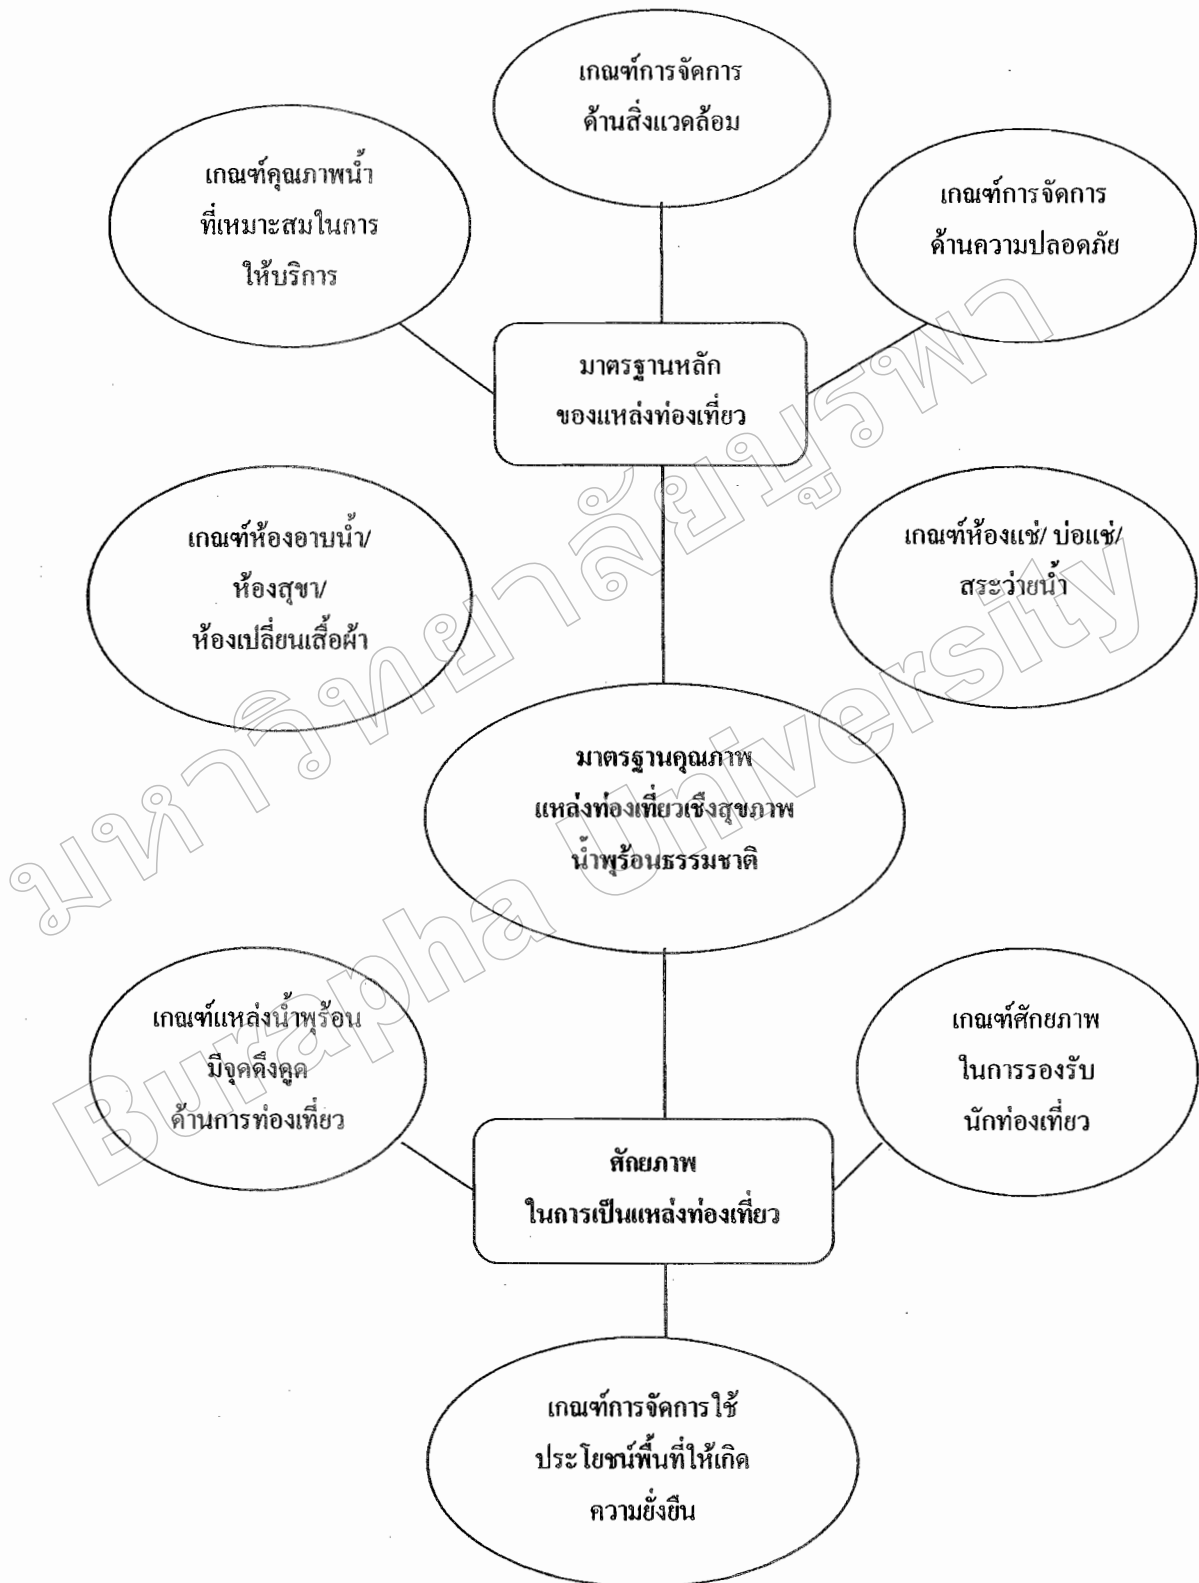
เกณฑ์การจัดการ
ด้านสิ่งแวดล้อม

เกณฑ์คุณภาพน้ำ
ที่เหมาะสมในการ
ให้บริการ

เกณฑ์การจัดการ
ด้านความปลอดภัย

มาตรฐานหลัก
ของแหล่งท่องเที่ยว

เกณฑ์ห้องอาบน้ำ/
ห้องสุขา/
ห้องเปลี่ยนเสื้อผ้า

เกณฑ์ห้องแช่/ บ่อแช่/
สระว่ายน้ำ

มาตรฐานคุณภาพ
แหล่งท่องเที่ยวเชิงสุขภาพ
น้ำพุร้อนธรรมชาติ

เกณฑ์แหล่งน้ำพุร้อน
มีจุดดึงดูด
ด้านการท่องเที่ยว

เกณฑ์ศักยภาพ
ในการรองรับ
นักท่องเที่ยว

ศักยภาพ
ในการเป็นแหล่งท่องเที่ยว

เกณฑ์การจัดการใช้
ประโยชน์พื้นที่ให้เกิด
ความยั่งยืน

มหาวิทยาลัยบูรพา
Burapha University